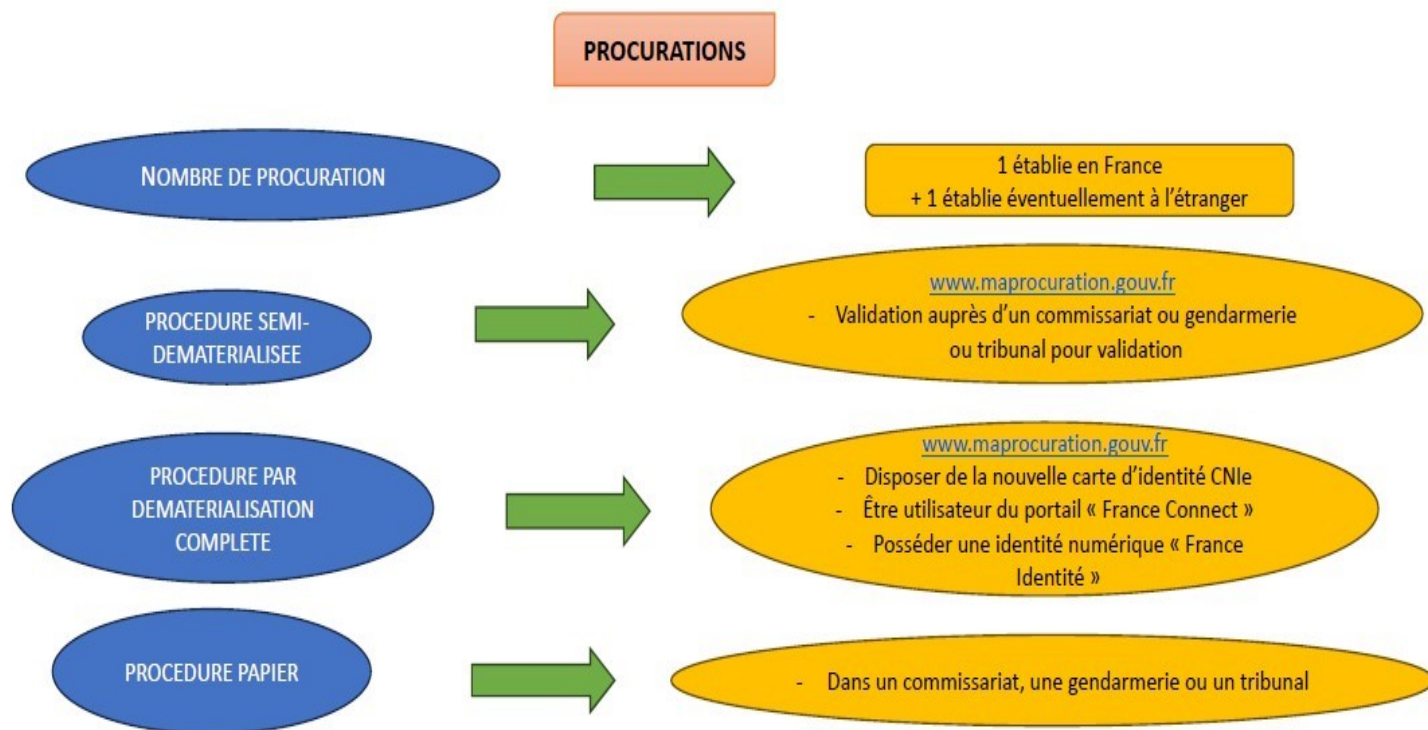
PROCURATIONS

NOMBRE DE PROCURATION

1 établie en France
+ 1 établie éventuellement à l'étranger

PROCEDURE SEMI-DEMATERIALISEE

www.maprocuration.gouv.fr
- Validation auprès d'un commissariat ou gendarmerie ou tribunal pour validation

PROCEDURE PAR DEMATERIALISATION COMPLETE

www.maprocuration.gouv.fr
- Disposer de la nouvelle carte d'identité CNIe
- Être utilisateur du portail « France Connect »
- Posséder une identité numérique « France Identité »

PROCEDURE PAPIER

- Dans un commissariat, une gendarmerie ou un tribunal